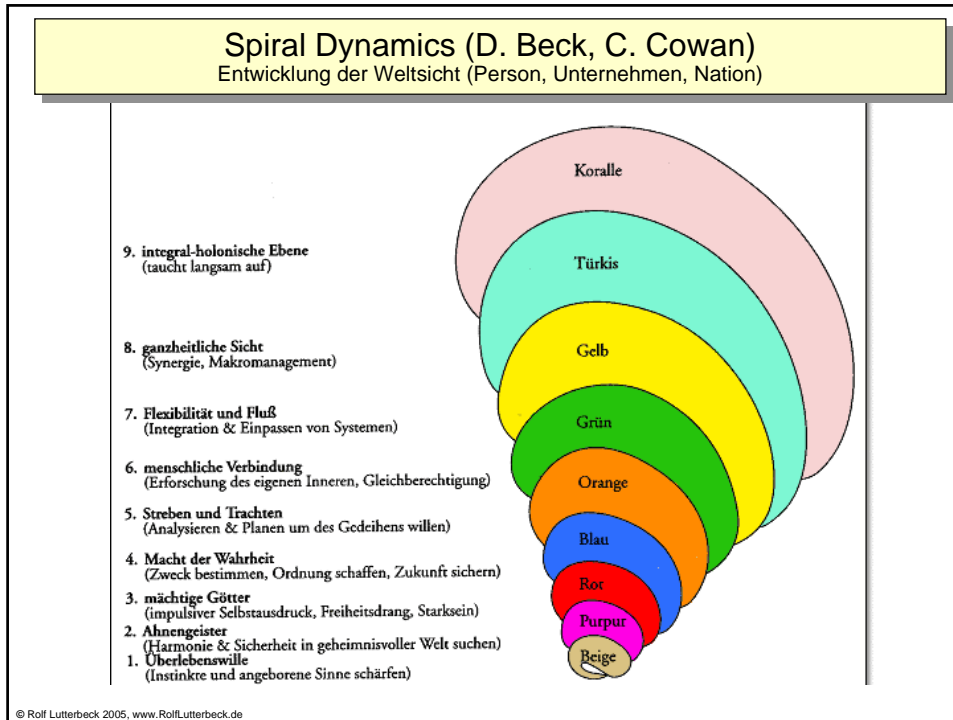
Spiral Dynamics (D. Beck, C. Cowan)
Entwicklung der Weltsicht (Person, Unternehmen, Nation)

Koralle

9. integral-holonische Ebene
(taucht langsam auf)

Türkis

8. ganzheitliche Sicht
(Synergie, Makromanagement)

Gelb

7. Flexibilität und Fluß
(Integration & Einpassen von Systemen)

Grün

6. menschliche Verbindung
(Erforschung des eigenen Inneren, Gleichberechtigung)

Orange

5. Streben und Trachten
(Analysieren & Planen um des Gedeihens willen)

Blau

4. Macht der Wahrheit
(Zweck bestimmen, Ordnung schaffen, Zukunft sichern)

Rot

3. mächtige Götter
(impulsiver Selbstausdruck, Freiheitsdrang, Starksein)

Purpur

2. Ahnengeister
(Harmonie & Sicherheit in geheimnisvoller Welt suchen)

Beige

1. Überlebenswille
(Instinkte und angeborene Sinne schärfen)

© Rolf Lutterbeck 2005, www.RolfLutterbeck.de